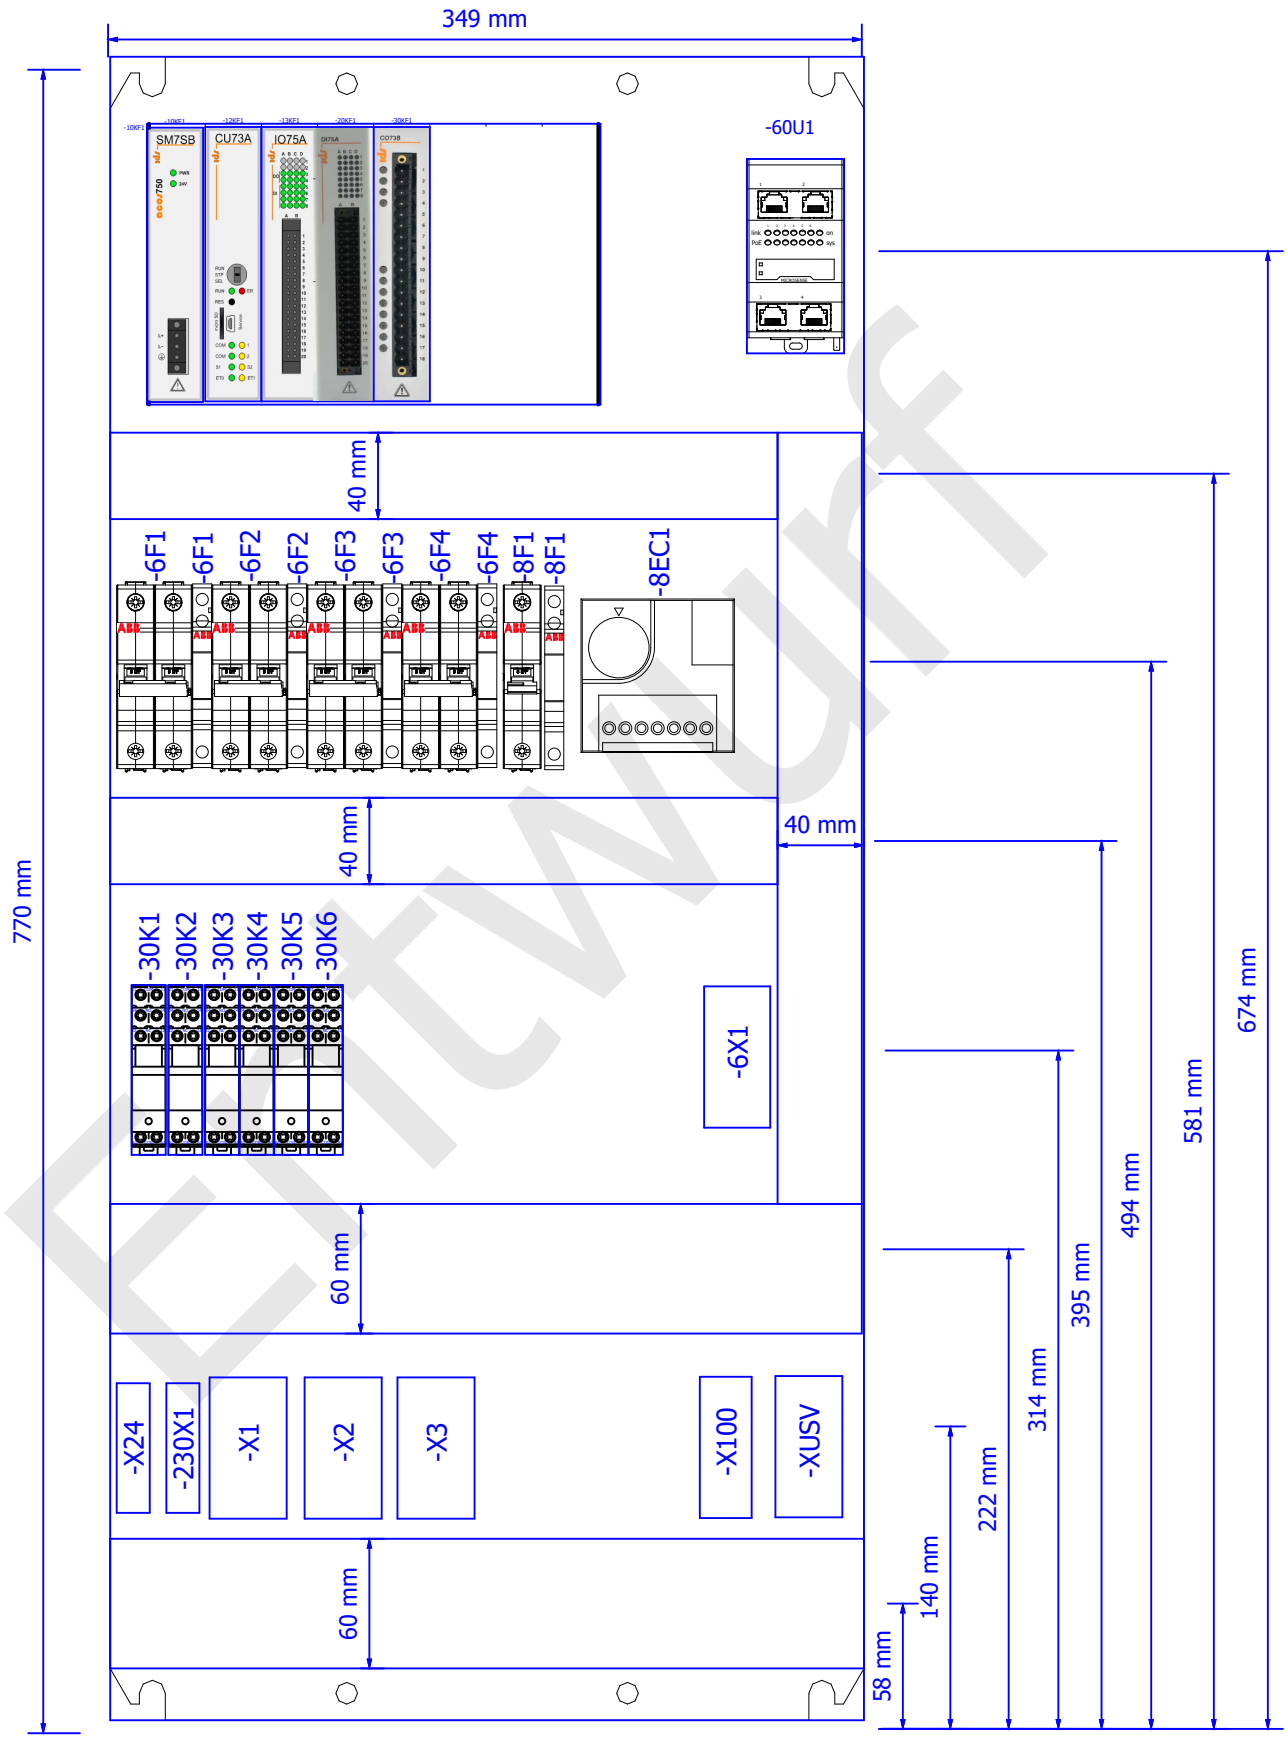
349 mm

770 mm

-10KF1 -10KF1 -12KF1 -13KF1 -20KF1 -30KF1

SM7SB CU73A IO75A DI75A CO73B

-60U1

40 mm

-6F1 -6F1 -6F2 -6F2 -6F3 -6F3 -6F4 -6F4 -8F1 -8F1 -8EC1

40 mm

40 mm

-30K1 -30K2 -30K3 -30K4 -30K5 -30K6

-6X1

60 mm

-X24 -230X1 -X1 -X2 -X3 -X100 -XUSV

60 mm

674 mm
581 mm
494 mm
395 mm
314 mm
222 mm
140 mm
58 mm